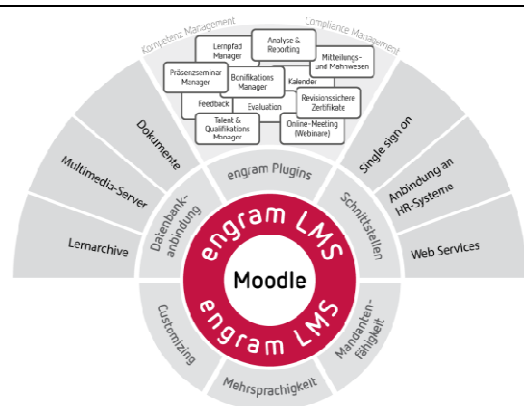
Kompetenz Management
Compliance Management
Lernpfad Manager
Analyse & Reporting
Mitteilungs- und Mahnwesen
Präsenzseminar Manager
Bonifikations Manager
Kalender
Feedback
Evaluation
Revisionssichere Zertifikate
Talent & Qualifikations Manager
Online-Meeting (Webinare)
engram Plugins
Dokumente
Multimedia-Server
Lernarchive
Datenbankanbindung
Single sign on
Anbindung an HR-Systeme
Web Services
Schnittstellen
engram LMS
Moodle
engram LMS
Customizing
Mehrsprachigkeit
Mandantenfähigkeit